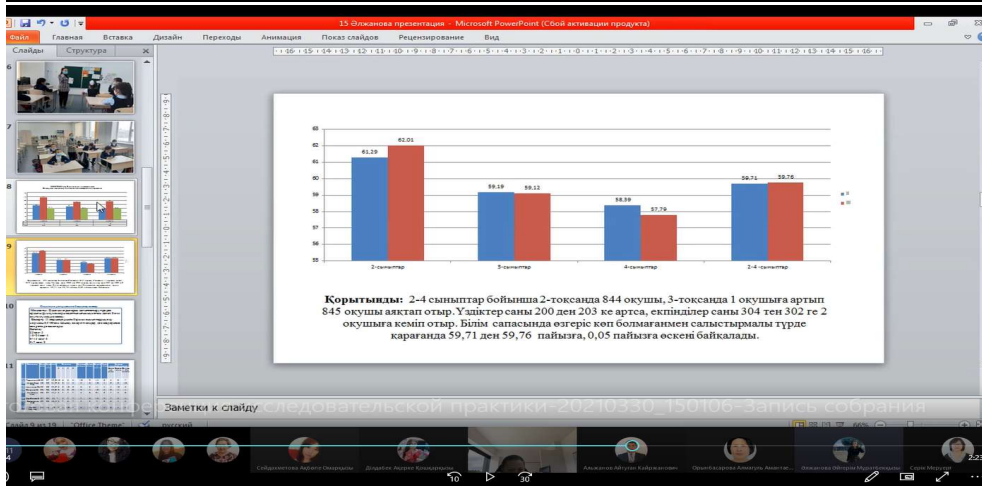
15 Әлжанова презентация - Microsoft PowerPoint (Сбой активации продукта)

Файл Главная Вставка Дизайн Переходы Анимация Показ слайдов Рецензирование Вид

Слайды Структура

6
7
8
9
10
11

63
62
61
60
59
58
57
56
55

61.29
62.01
59.19
59.12
58.39
57.79
59.71
59.76

2-сыныптар
3-сыныптар
4-сыныптар
2-4 -сыныптар

**Қорытынды:** 2-4 сыныптар бойынша 2-тоқсанда 844 оқушы, 3-тоқсанда 1 оқушыға артып 845 оқушы аяқтап отыр. Үздіктер саны 200 ден 203 ке артса, екпінділер саны 304 тен 302 ге 2 оқушыға кеміп отыр. Білім сапасында өзгеріс көп болмағанмен салыстырмалы түрде қарағанда 59,71 ден 59,76 пайызға, 0,05 пайызға өскені байқалады.

Заметки к слайду

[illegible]сследовательской практики-20210330_150106-Запись собрания

Слайд 9 из 19 "Office Theme" русский

66%

Сейдахметова Айгерим Омаровна
Долдабек Акерке Ескендировна
Альжанова Айгуль Кайрахановна
Оразгазырова Айгерим Амантаевна
Бекжанова Айгерим Мурат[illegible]
Сауле Мерсе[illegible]

10
30

2:23